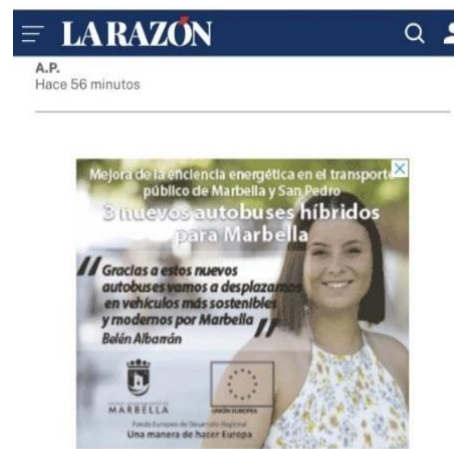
LA RAZÓN

A.P.
Hace 56 minutos

Mejora de la eficiencia energética en el transporte público de Marbella y San Pedro

3 nuevos autobuses híbridos para Marbella

Gracias a estos nuevos autobuses vamos a desplazarnos en vehículos más sostenibles y modernos por Marbella

Belén Albarrán

MARBELLA

UNIÓN EUROPEA

Fondo Europeo de Desarrollo Regional
Una manera de hacer Europa